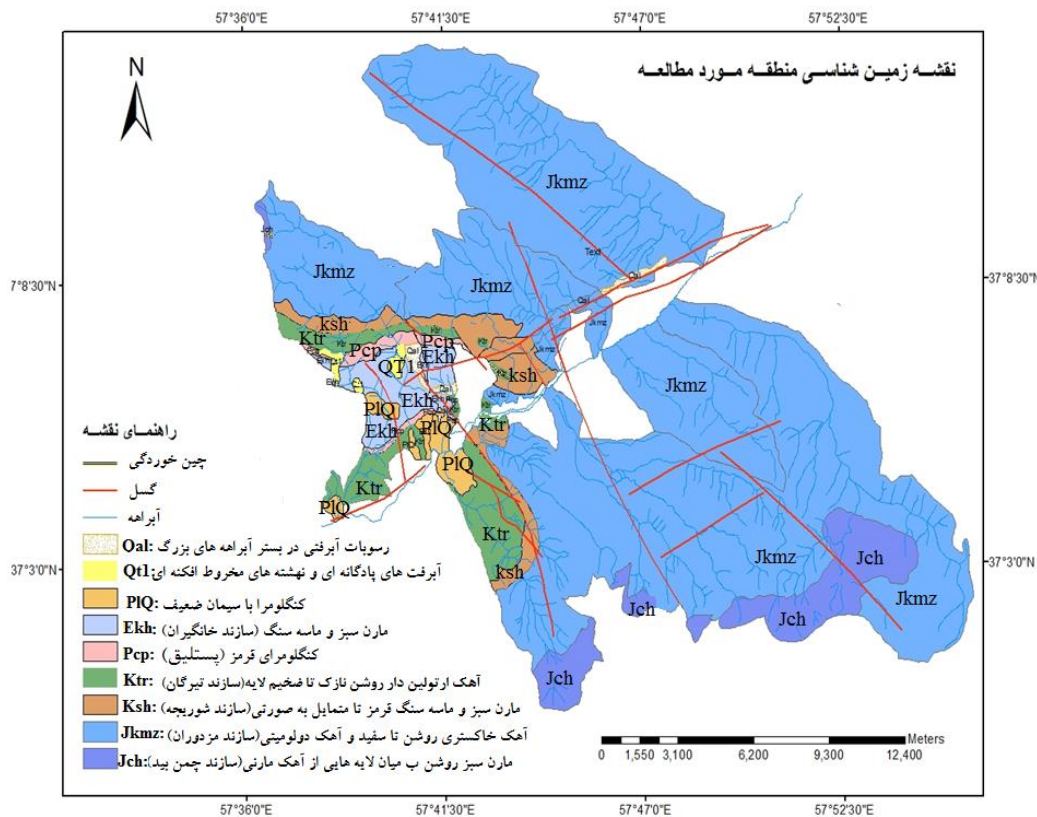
57°36'0"E 57°41'30"E 57°47'0"E 57°52'30"E

نقشه زمین شناسی منطقه مورد مطالعه

N

7°8'30"N

37°8'30"N

37°3'0"N

37°3'0"N

Jkmz

Jkmz

Jkmz

Jkmz

Jkmz

Jkmz

Jch

Jch

Jch

Jch

Jch

ksh

ksh

ksh

Ktr

Ktr

Ktr

Ktr

Pcp

Pcp

QT1

Ekh

Ekh

Ekh

PlQ

PlQ

PlQ

PlQ

Qal

Text

راهنمای نقشه

چین خوردگی

گسل

آبراهه

Oal: رسوبات آبرفتی در بستر آبراهه های بزرگ

Qt1: آبرفت های پادگانه ای و نهشته های مخروط افکنه ای

PlQ: کنگلومرا با سیمان ضعیف

Ekh: مارن سبز و ماسه سنگ (سازند خانگیران)

Pcp: کنگلومرای قرمز (پستلیق)

Ktr: آهک ارتولین دار روشن نازک تا ضخیم لایه(سازند تیرگان)

Ksh: مارن سبز و ماسه سنگ قرمز تا متمایل به صورتی(سازند شوریجه)

Jkmz: آهک خاکستری روشن تا سفید و آهک دولومیتی(سازند مزدوران)

Jch: مارن سبز روشن ب میان لایه هایی از آهک مارنی(سازند چمن بید)

0 1,550 3,100 6,200 9,300 12,400 Meters

57°36'0"E 57°41'30"E 57°47'0"E 57°52'30"E